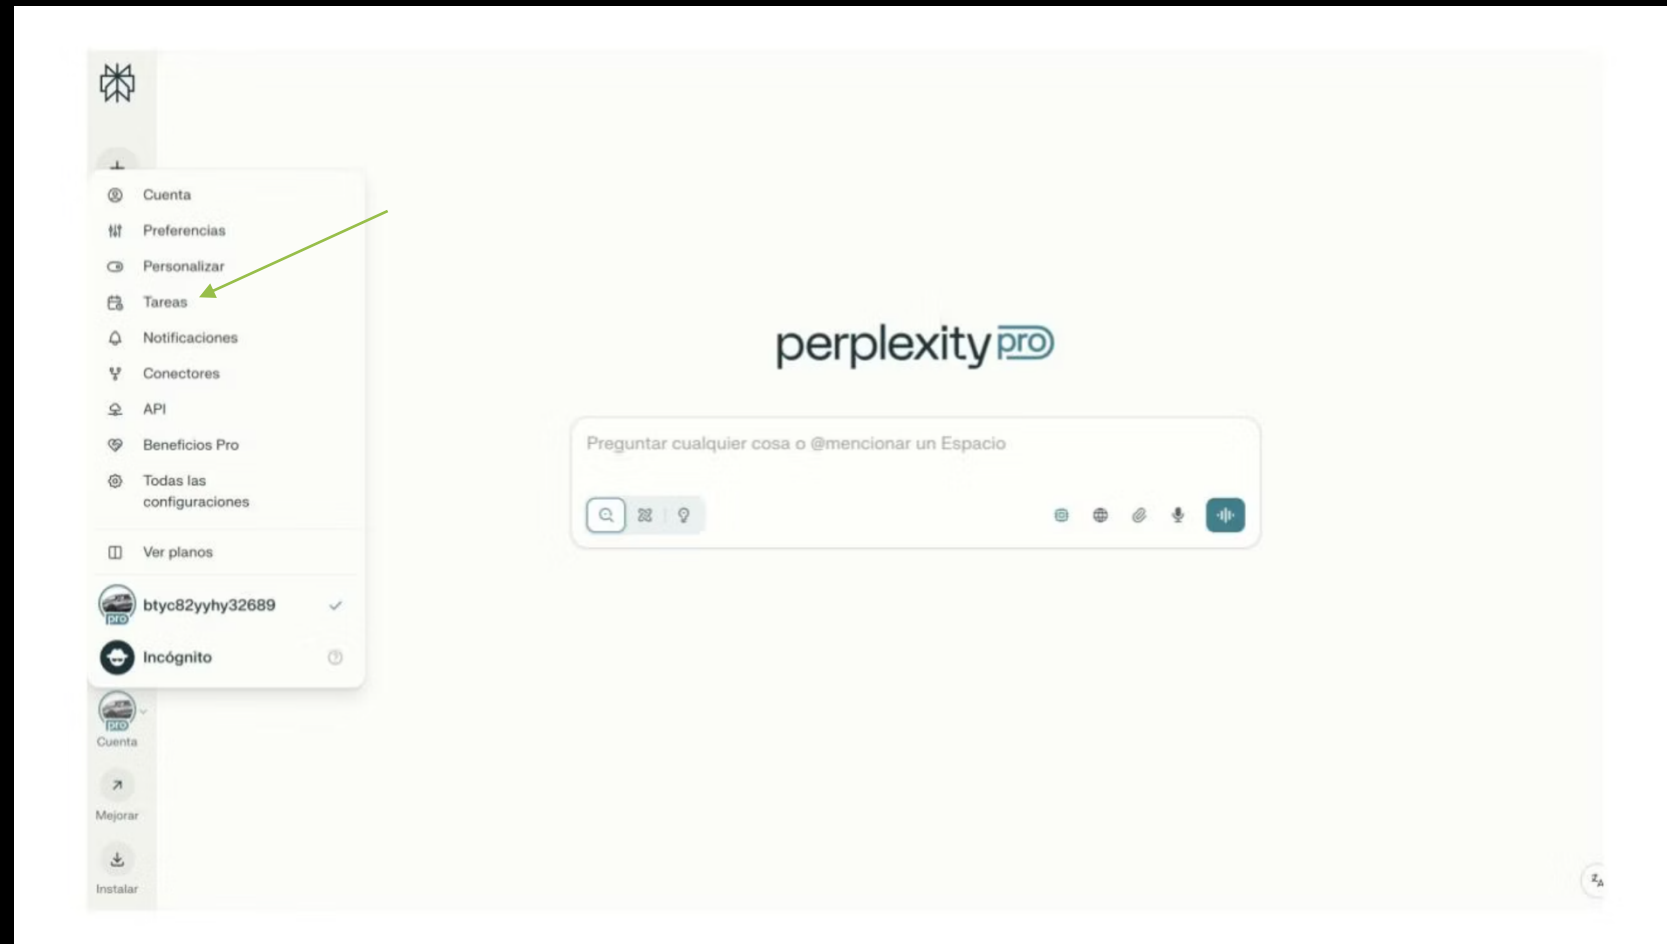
Cuenta
Preferencias
Personalizar
Tareas
Notificaciones
Conectores
API
Beneficios Pro
Todas las configuraciones
Ver planos
btyc82yyhy32689
Incógnito

pro
Cuenta
Mejorar
Instalar

perplexity pro

Preguntar cualquier cosa o @mencionar un Espacio